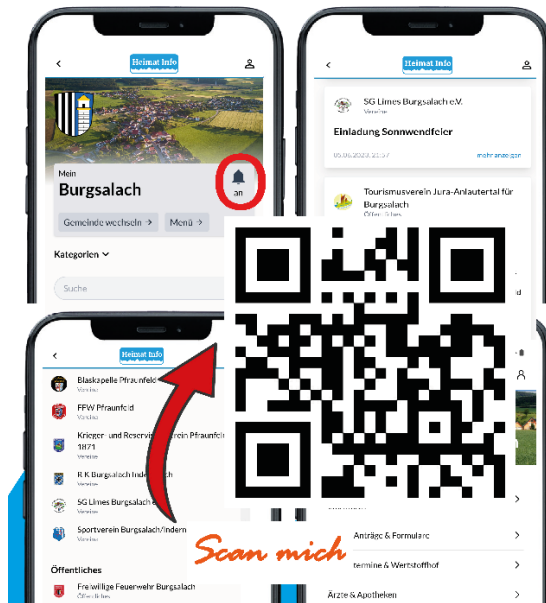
Heimat Info

Mein
Burgsalach
an
Gemeinde wechseln ›
Menü ›
Kategorien
Suche

Heimat Info
SG Limes Burgsalach e.V.
Vereine
Einladung Sonnwendfeier
05.06.2023, 21:57
mehr anzeigen
Tourismusverein Jura-Anlautertal für Burgsalach
Öffentliches

Heimat Info
Blaskapelle Pfraunfeld
Vereine
FFW Pfraunfeld
Vereine
Krieger- und Reservistenverein Pfraunfeld 1871
Vereine
R.K Burgsalach Indernbuch
Vereine
SG Limes Burgsalach e.V.
Vereine
Sportverein Burgsalach/Indern
Vereine
Öffentliches
Freiwillige Feuerwehr Burgsalach
Öffentliches

Anträge & Formulare
termine & Wertstoffhof
Ärzte & Apotheken

Scan mich